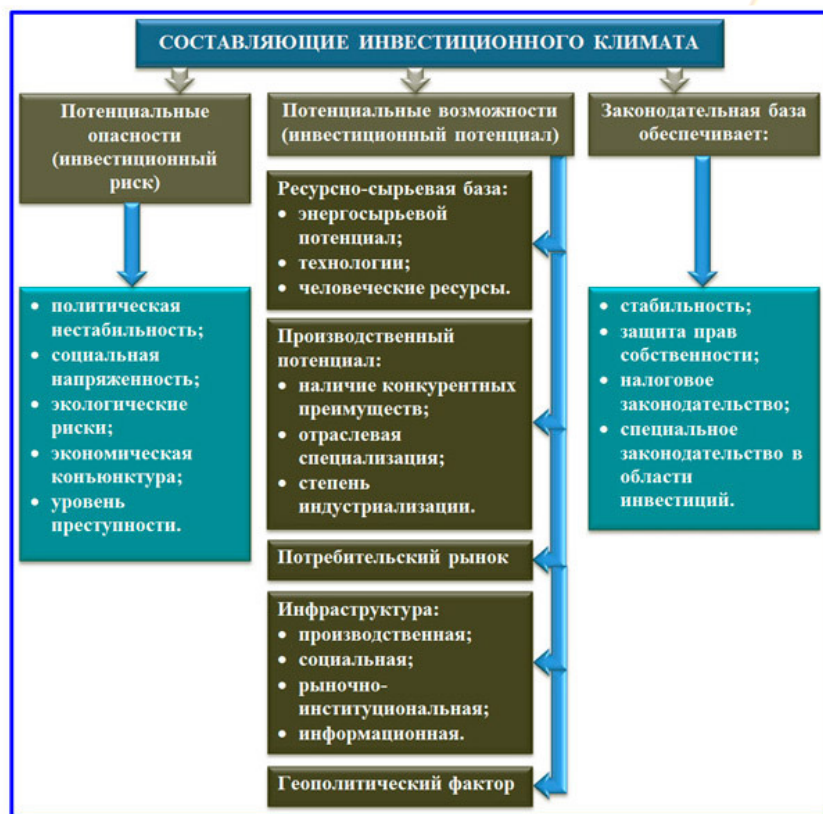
СОСТАВЛЯЮЩИЕ ИНВЕСТИЦИОННОГО КЛИМАТА

Потенциальные опасности (инвестиционный риск)

- политическая нестабильность;
- социальная напряженность;
- экологические риски;
- экономическая конъюнктура;
- уровень преступности.

Потенциальные возможности (инвестиционный потенциал)

Ресурсно-сырьевая база:
- энергосырьевой потенциал;
- технологии;
- человеческие ресурсы.

Производственный потенциал:
- наличие конкурентных преимуществ;
- отраслевая специализация;
- степень индустриализации.

Потребительский рынок

Инфраструктура:
- производственная;
- социальная;
- рыночно-институциональная;
- информационная.

Геополитический фактор

Законодательная база обеспечивает:

- стабильность;
- защита прав собственности;
- налоговое законодательство;
- специальное законодательство в области инвестиций.